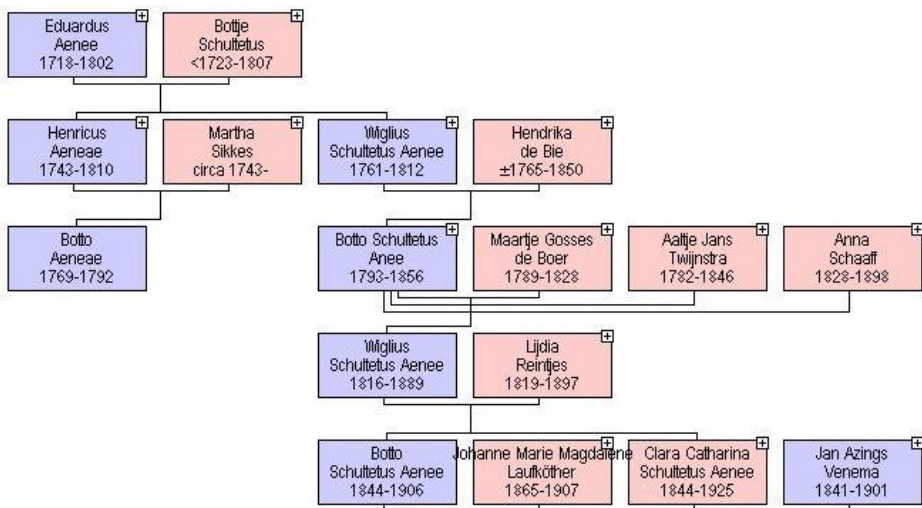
Eduardus Aenee 1718-1802

Bottje Schultetus <1723-1807

Henricus Aeneae 1743-1810

Martha Sikkes circa 1743-

Wiglius Schultetus Aenee 1761-1812

Hendrika de Bie ±1765-1850

Botto Aeneae 1769-1792

Botto Schultetus Anee 1793-1856

Maartje Gosses de Boer 1789-1828

Aaltje Jans Twijnstra 1782-1846

Anna Schaaff 1828-1898

Wiglius Schultetus Aenee 1816-1889

Lijdia Reintjes 1819-1897

Botto Schultetus Aenee 1844-1906

Johanne Marie Magdalene Laufköther 1865-1907

Clara Catharina Schultetus Aenee 1844-1925

Jan Azings Venema 1841-1901